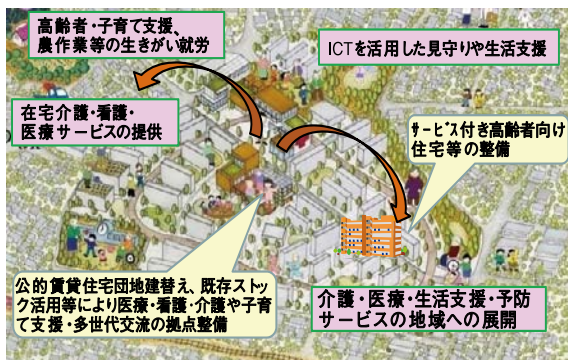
高齢者・子育て支援、農作業等の生きがい就労

ICTを活用した見守りや生活支援

在宅介護・看護・医療サービスの提供

サービス付き高齢者向け住宅等の整備

公的賃貸住宅団地建替え、既存ストック活用等により医療・看護・介護や子育て支援・多世代交流の拠点整備

介護・医療・生活支援・予防サービスの地域への展開